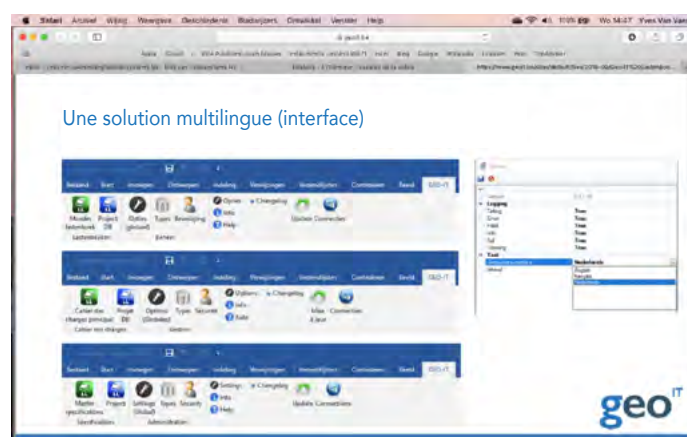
Safari Archief Wijzig Weergave Geschiedenis Bladwijzers Ontwikkel Venster Help

Wo 14:47 Yves Van Vaer

Une solution multilingue (interface)

Bestand Start Invoegen Ontwerpen Indeling Verwijzingen Verzendlijsten Controleren Beeld GEO-IT

Moeder bestekboek Project DB Opties (globaal) Types Beveiliging

Opties Info Help

Changelog Update Connecties

Lastenboeken Beheer

Bestand Start Invoegen Ontwerpen Indeling Verwijzingen Verzendlijsten Controleren Beeld GEO-IT

Cahier des charges principal Projet DB Options (Globales) Types Sécurité

Options Info Aide

Changelog Mise à jour Connections

Cahier des charges Gestion

Bestand Start Invoegen Ontwerpen Indeling Verwijzingen Verzendlijsten Controleren Beeld GEO-IT

Master specifications Project DB Settings (Global) Types Security

Settings Info Help

Changelog Update Connections

Specification Administration

Logging
Debug True
Error True
Fatal True
Info True
Full True
Warning True
Tool
Nederlands
English
Français
Nederlands

geo IT